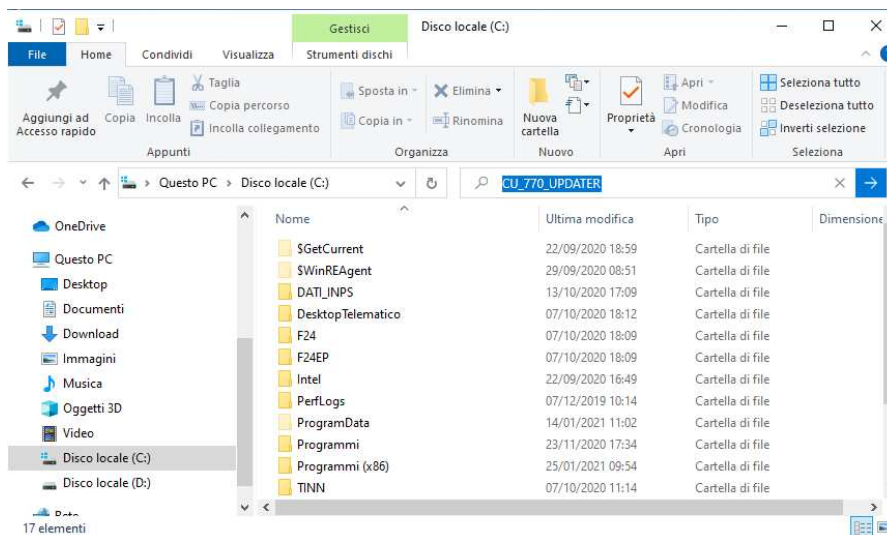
Gestisci | Disco locale (C:)

File | Home | Condividi | Visualizza | Strumenti dischi

Aggiungi ad Accesso rapido | Copia | Incolla | Taglia | Copia percorso | Incolla collegamento
Appunti

Sposta in | Elimina | Copia in | Rinomina
Organizza

Nuova cartella
Nuovo

Proprietà | Apri | Modifica | Cronologia
Apri

Seleziona tutto | Deseleziona tutto | Inverti selezione
Seleziona

Questo PC > Disco locale (C:)

CU_770_UPDATER

OneDrive
Questo PC
Desktop
Documenti
Download
Immagini
Musica
Oggetti 3D
Video
Disco locale (C:)
Disco locale (D:)
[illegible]

| Nome | Ultima modifica | Tipo | Dimensione |
|---|---|---|---|
| $GetCurrent | 22/09/2020 18:59 | Cartella di file | |
| $WinREAgent | 29/09/2020 08:51 | Cartella di file | |
| DATI_INPS | 13/10/2020 17:09 | Cartella di file | |
| DesktopTelematico | 07/10/2020 18:12 | Cartella di file | |
| F24 | 07/10/2020 18:09 | Cartella di file | |
| F24EP | 07/10/2020 18:09 | Cartella di file | |
| Intel | 22/09/2020 16:49 | Cartella di file | |
| PerfLogs | 07/12/2019 10:14 | Cartella di file | |
| ProgramData | 14/01/2021 11:02 | Cartella di file | |
| Programmi | 23/11/2020 17:34 | Cartella di file | |
| Programmi (x86) | 25/01/2021 09:54 | Cartella di file | |
| TINN | 07/10/2020 11:14 | Cartella di file | |

17 elementi